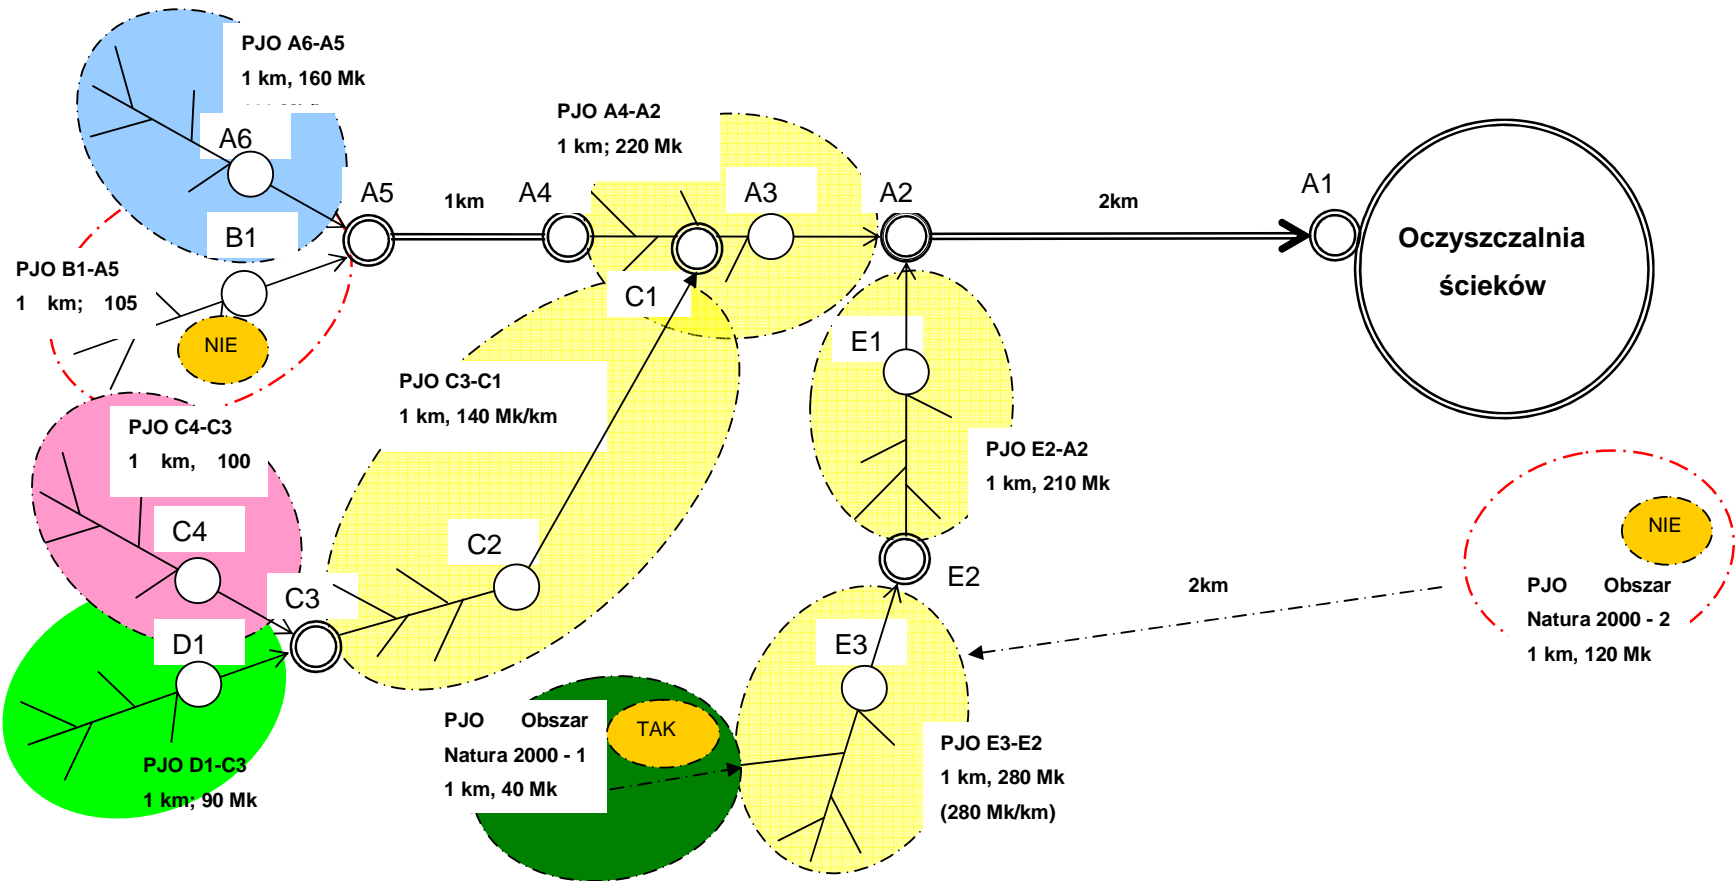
PJO A6-A5
1 km, 160 Mk

A6

A5

1km

A4

PJO A4-A2
1 km; 220 Mk

A3

A2

2km

A1

Oczyszczalnia ścieków

B1

PJO B1-A5
1 km; 105

NIE

C1

PJO C3-C1
1 km, 140 Mk/km

E1

PJO C4-C3
1 km, 100

C4

PJO E2-A2
1 km, 210 Mk

C2

E2

2km

NIE

PJO Obszar Natura 2000 - 2
1 km, 120 Mk

C3

D1

E3

PJO Obszar Natura 2000 - 1
1 km, 40 Mk

TAK

PJO D1-C3
1 km; 90 Mk

PJO E3-E2
1 km, 280 Mk
(280 Mk/km)